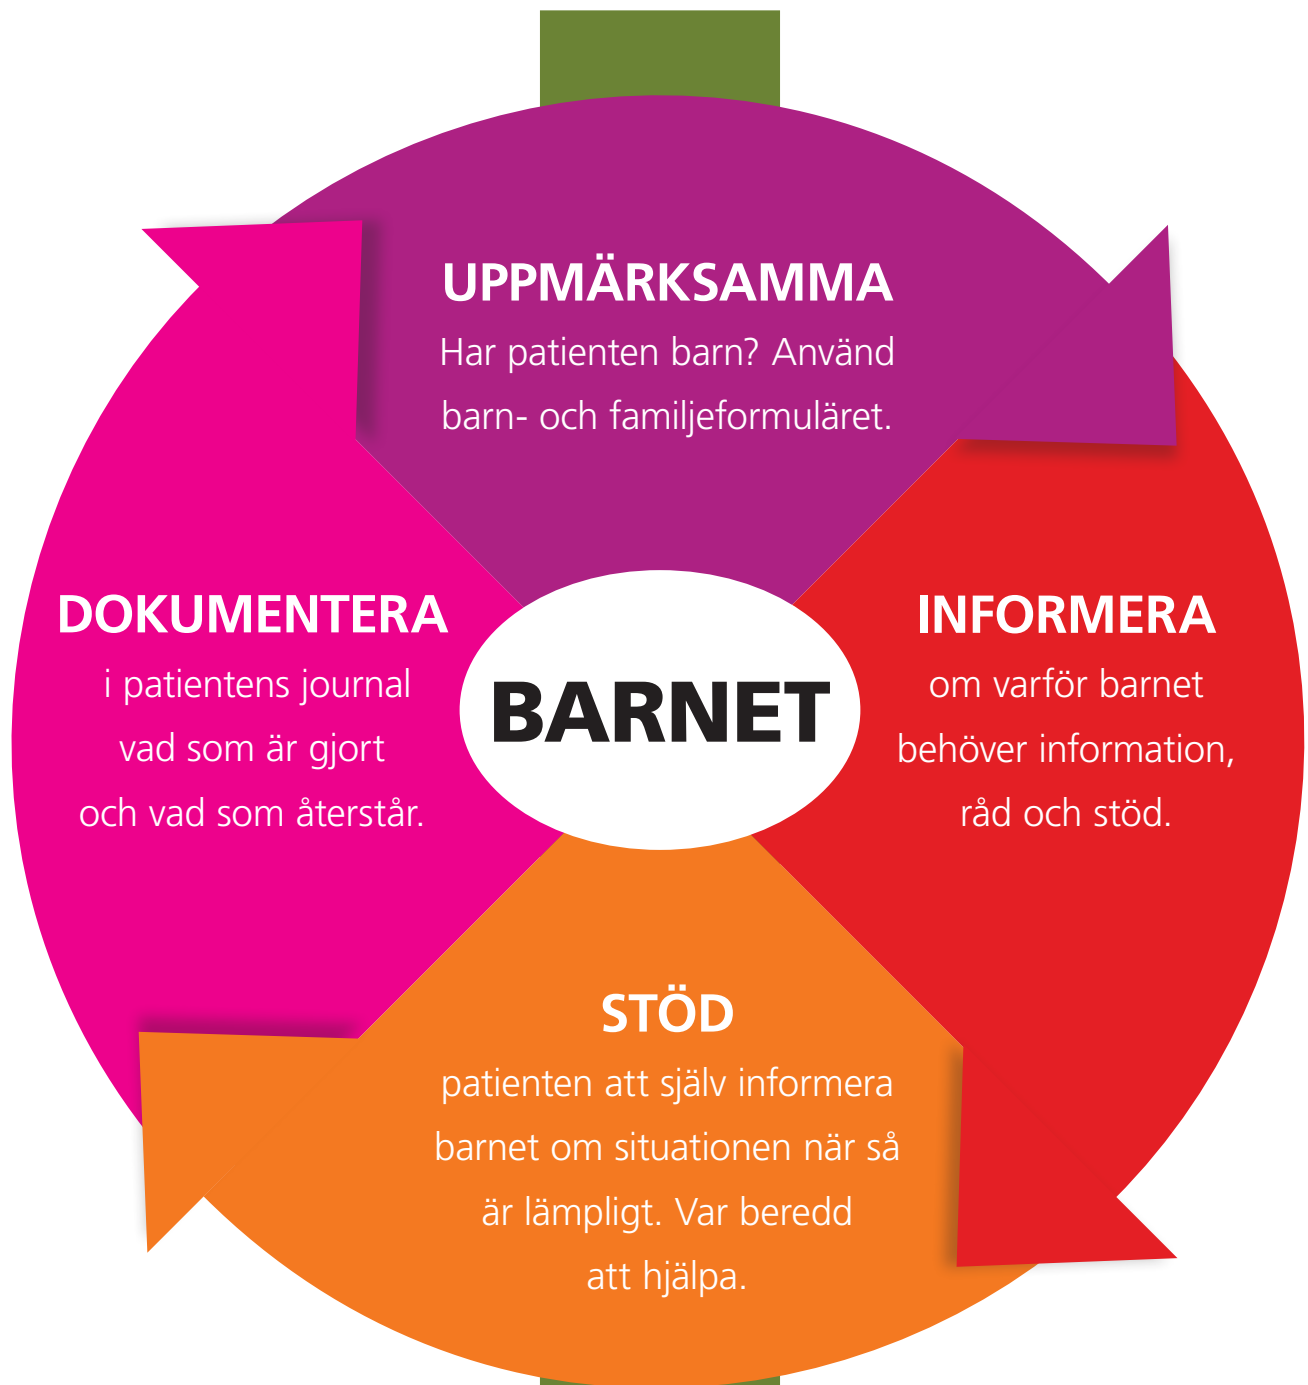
UPPMÄRKSAMMA
Har patienten barn? Använd barn- och familjeformuläret.

DOKUMENTERA
i patientens journal vad som är gjort och vad som återstår.

BARNET

INFORMERA
om varför barnet behöver information, råd och stöd.

STÖD
patienten att själv informera barnet om situationen när så är lämpligt. Var beredd att hjälpa.